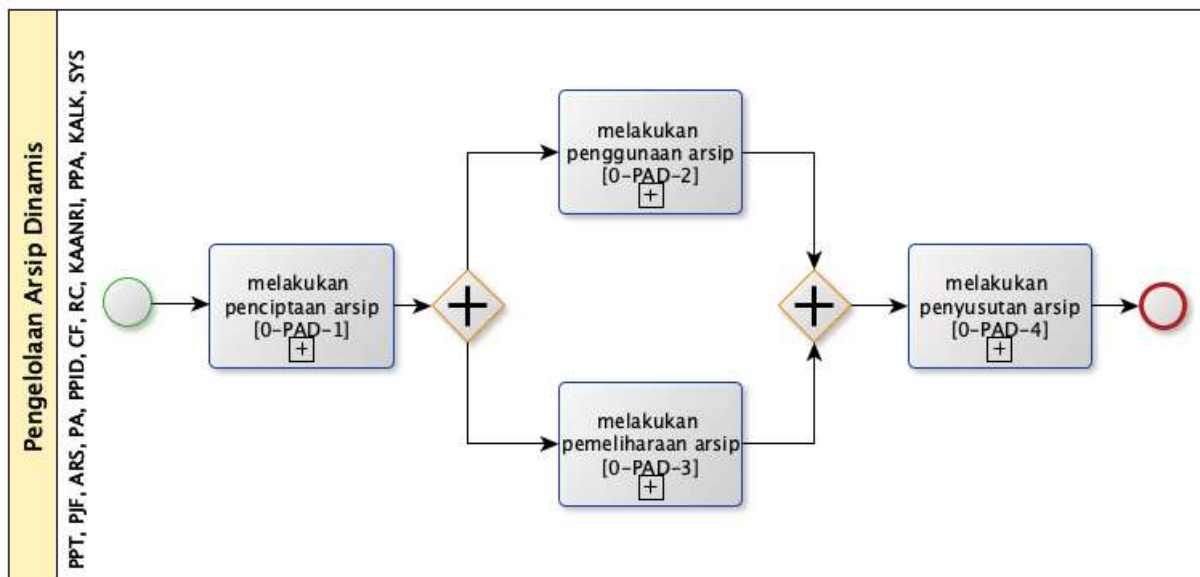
Pengelolaan Arsip Dinamis

PPT, PJF, ARS, PA, PPID, CF, RC, KAANRI, PPA, KALK, SYS

melakukan penciptaan arsip [0-PAD-1]

melakukan penggunaan arsip [0-PAD-2]

melakukan pemeliharaan arsip [0-PAD-3]

melakukan penyusutan arsip [0-PAD-4]